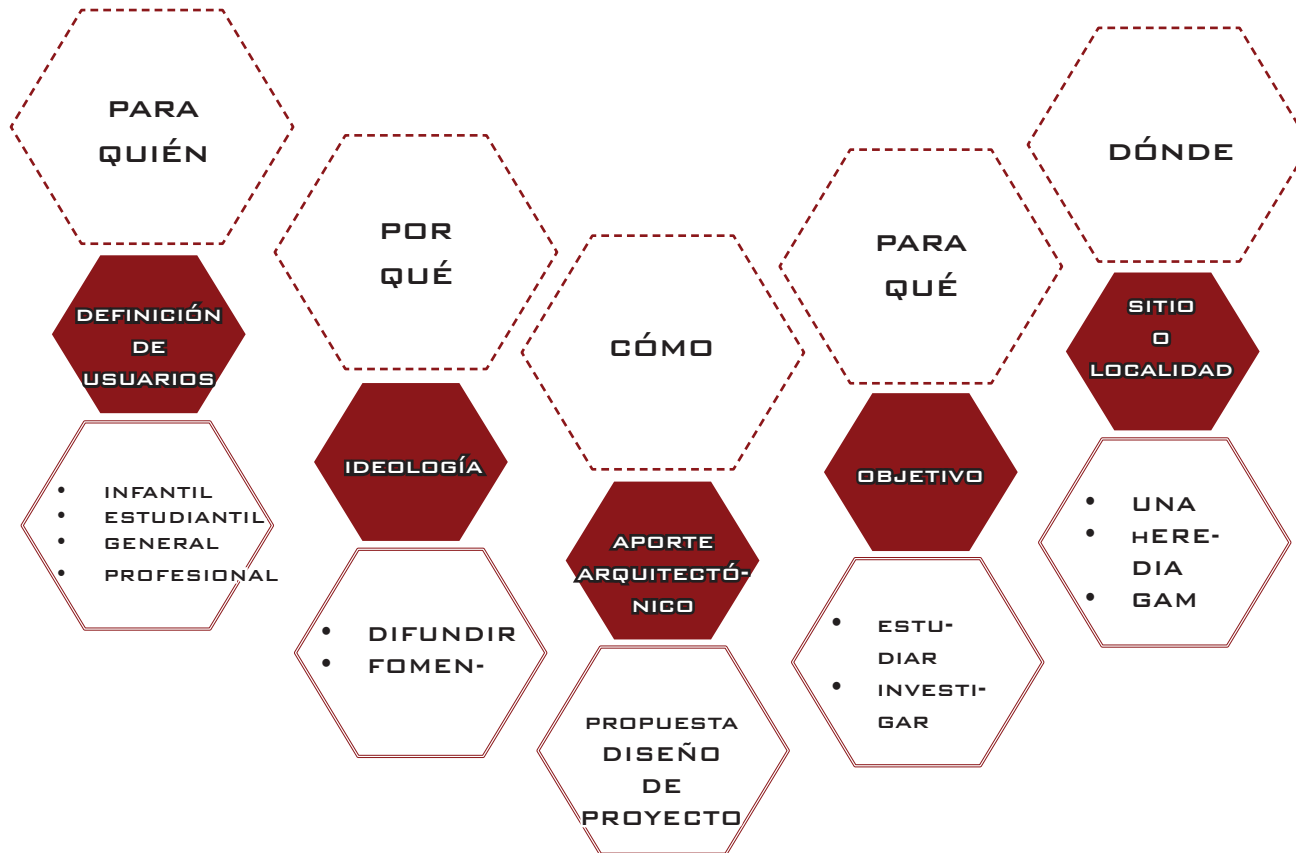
PARA QUIÉN

DEFINICIÓN DE USUARIOS

- INFANTIL
- ESTUDIANTIL
- GENERAL
- PROFESIONAL

POR QUÉ

IDEOLOGÍA

- DIFUNDIR
- FOMEN-

CÓMO

APORTE ARQUITECTÓNICO

PROPUESTA DISEÑO DE PROYECTO

PARA QUÉ

OBJETIVO

- ESTUDIAR
- INVESTIGAR

DÓNDE

SITIO O LOCALIDAD

- UNA
- HEREDIA
- GAM